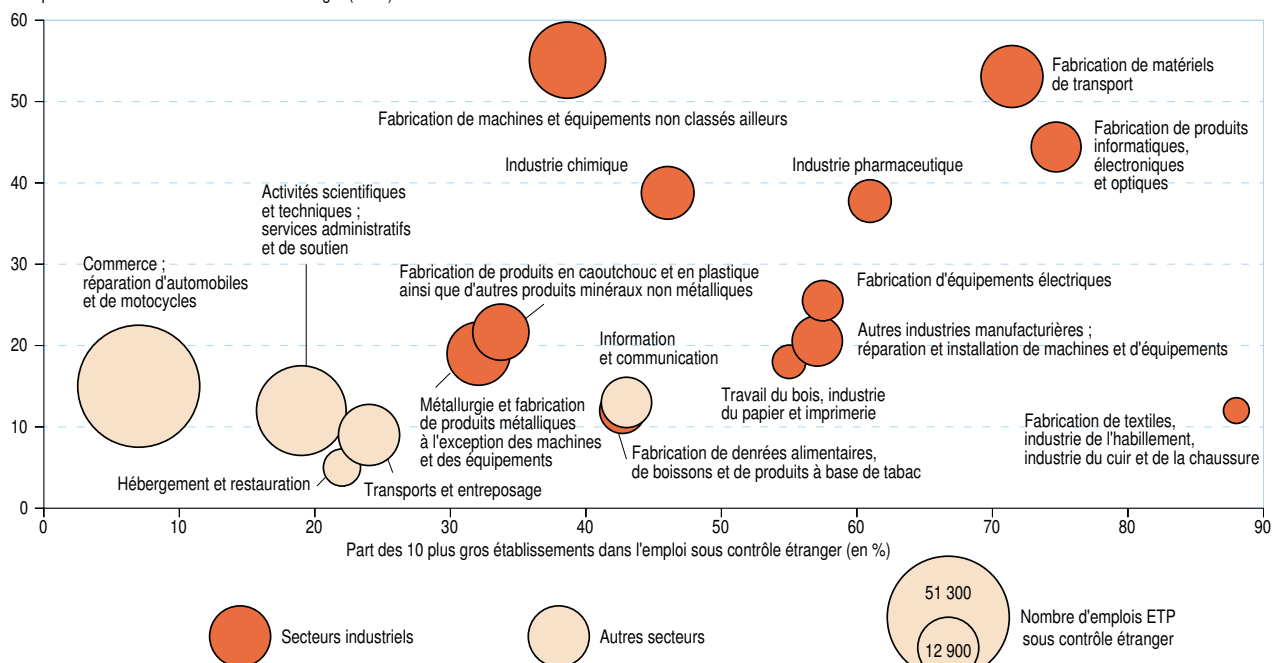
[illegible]

60
50
40
30
20
10
0

Fabrication de machines et équipements non classés ailleurs

Fabrication de matériels de transport

Fabrication de produits informatiques, électroniques et optiques

Industrie chimique

Industrie pharmaceutique

Activités scientifiques et techniques ; services administratifs et de soutien

Commerce ; réparation d'automobiles et de motocycles

Fabrication de produits en caoutchouc et en plastique ainsi que d'autres produits minéraux non métalliques

Fabrication d'équipements électriques

Information et communication

Autres industries manufacturières ; réparation et installation de machines et d'équipements

Travail du bois, industrie du papier et imprimerie

Métallurgie et fabrication de produits métalliques à l'exception des machines et des équipements

Fabrication de textiles, industrie de l'habillement, industrie du cuir et de la chaussure

Fabrication de denrées alimentaires, de boissons et de produits à base de tabac

Hébergement et restauration

Transports et entreposage

0 10 20 30 40 50 60 70 80 90

Part des 10 plus gros établissements dans l'emploi sous contrôle étranger (en %)

Secteurs industriels

Autres secteurs

51 300

12 900

Nombre d'emplois ETP sous contrôle étranger